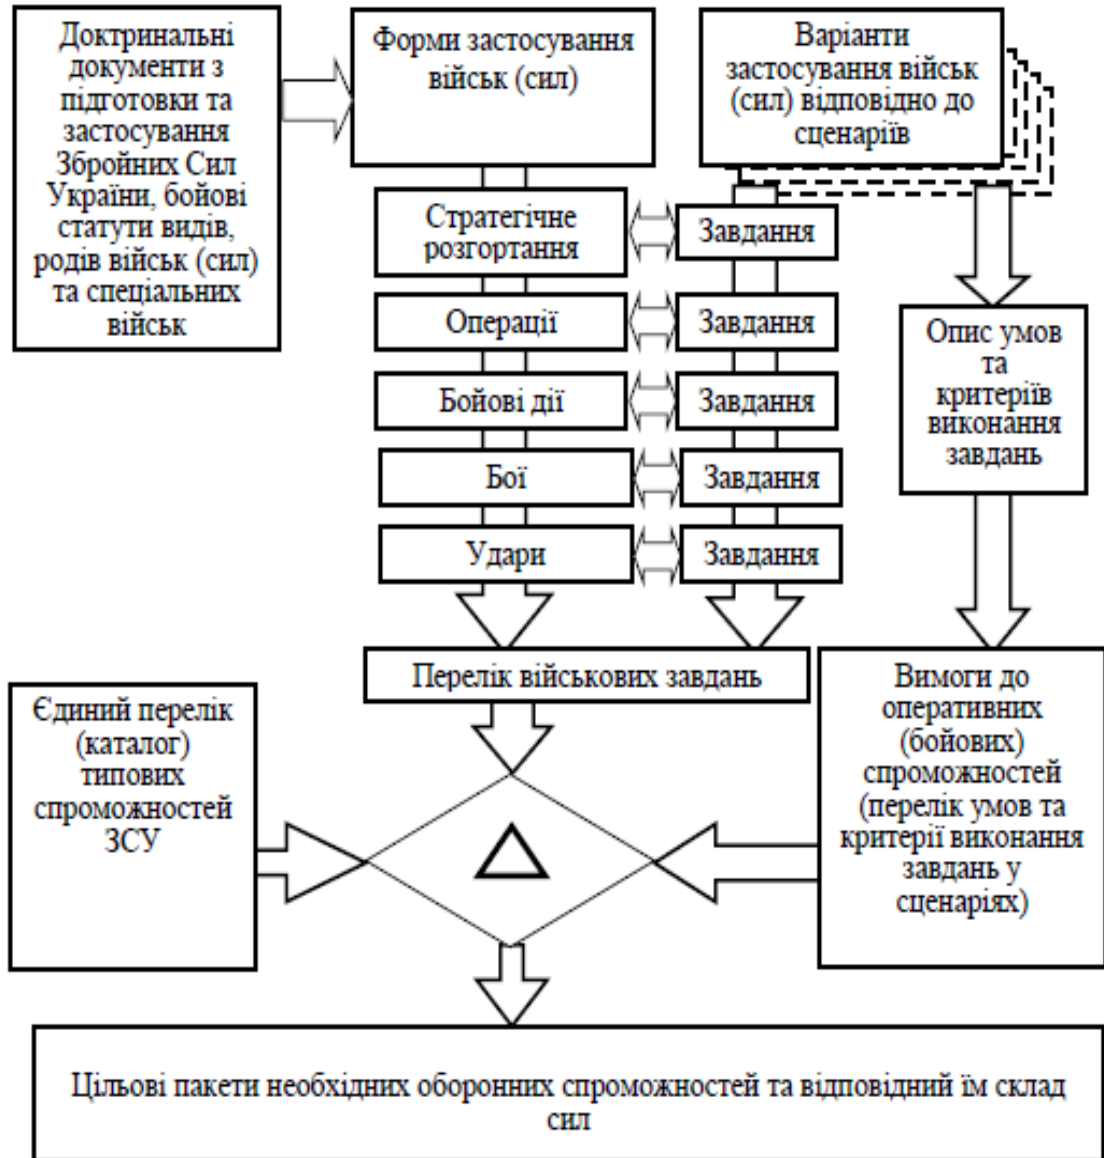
Доктринальні документи з підготовки та застосування Збройних Сил України, бойові статути видів, родів військ (сил) та спеціальних військ

Форми застосування військ (сил)

Варіанти застосування військ (сил) відповідно до сценаріїв

Стратегічне розгортання

Завдання

Операції

Завдання

Бойові дії

Завдання

Бої

Завдання

Удари

Завдання

Опис умов та критеріїв виконання завдань

Перелік військових завдань

Єдиний перелік (каталог) типових спроможностей ЗСУ

$\Delta$

Вимоги до оперативних (бойових) спроможностей (перелік умов та критерії виконання завдань у сценаріях)

Цільові пакети необхідних оборонних спроможностей та відповідний їм склад сил